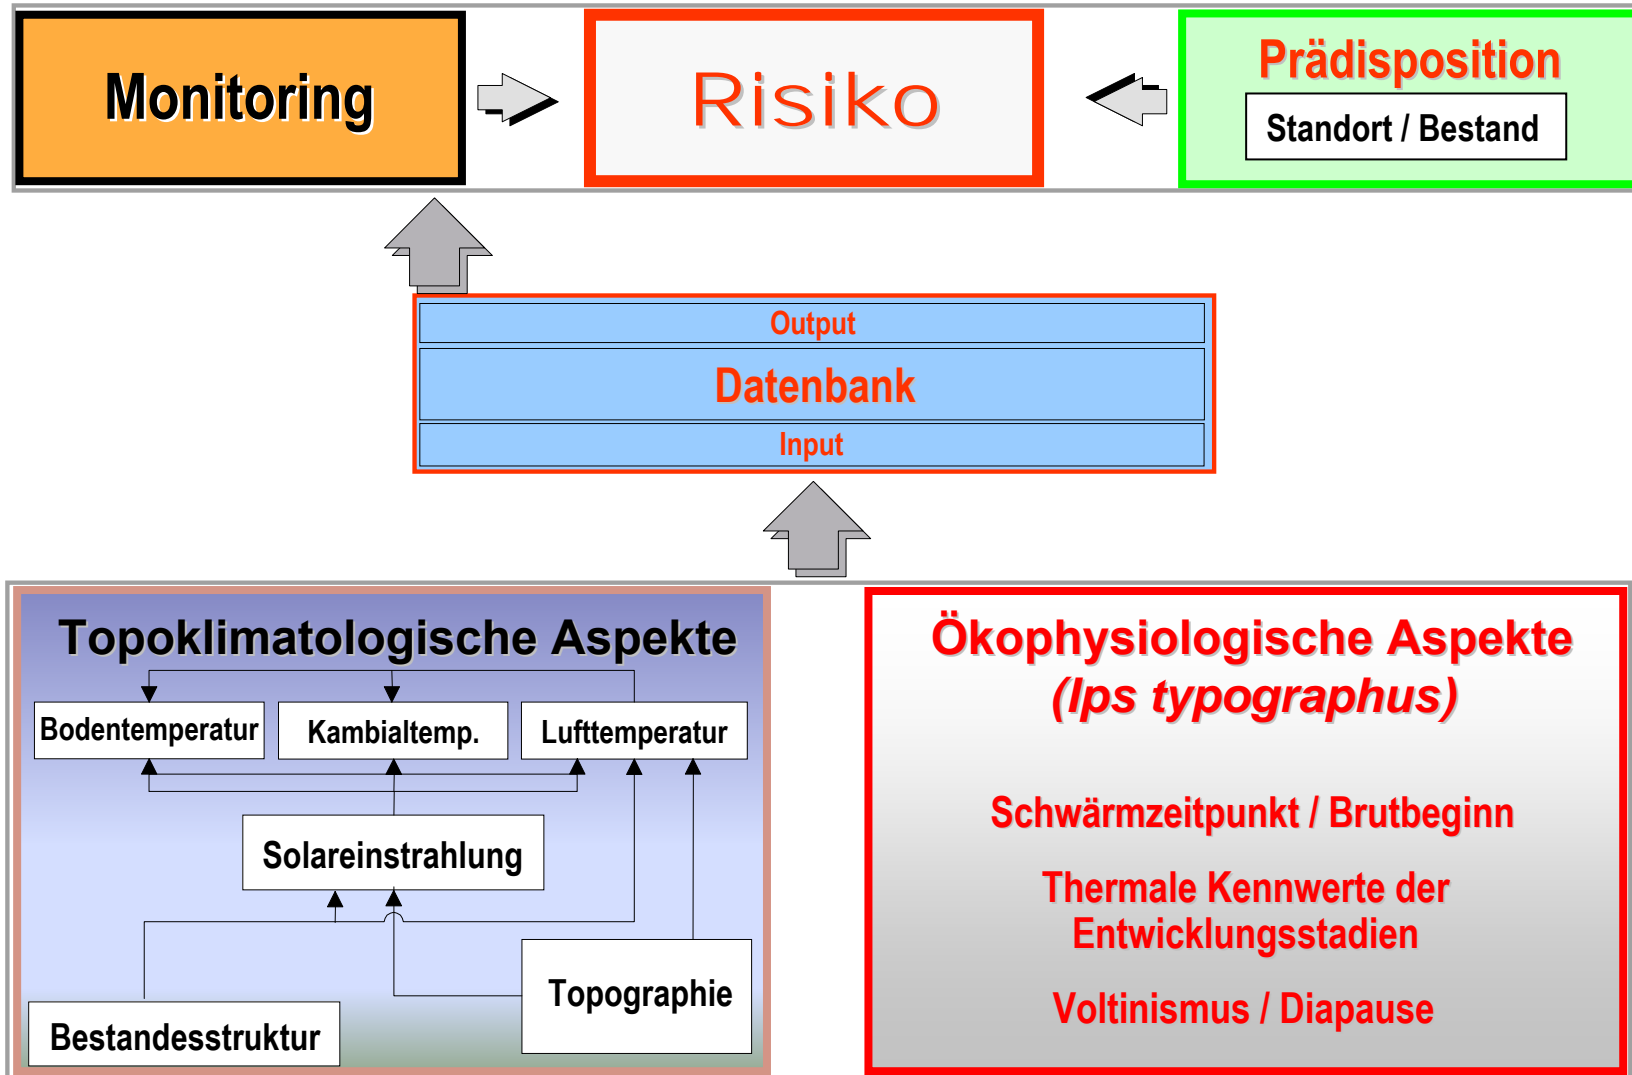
Monitoring

Risiko

Prädisposition

Standort / Bestand

Output

Datenbank

Input

Topoklimatologische Aspekte

Bodentemperatur

Kambialtemp.

Lufttemperatur

Solareinstrahlung

Topographie

Bestandesstruktur

Ökophysiologische Aspekte
(Ips typographus)

Schwärmzeitpunkt / Brutbeginn

Thermale Kennwerte der Entwicklungsstadien

Voltinismus / Diapause